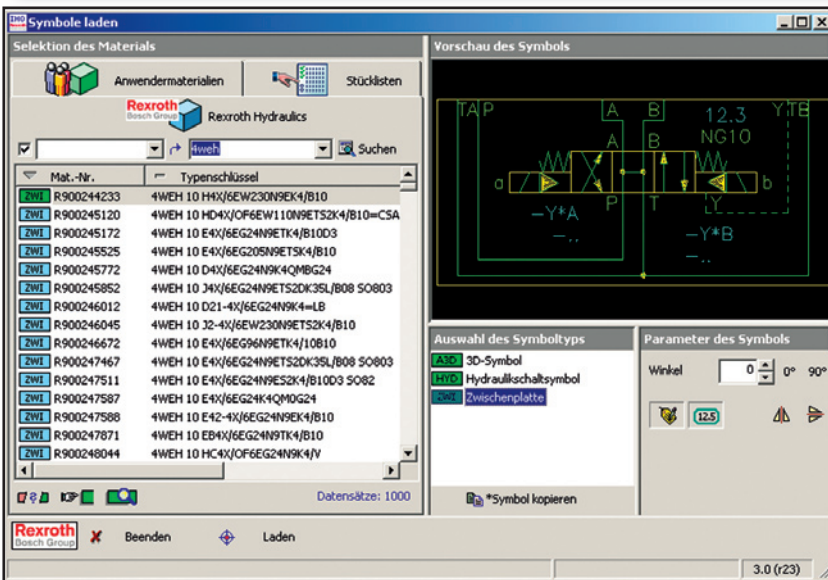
Symbole laden

Selektion des Materials

Anwendermaterialien

Stücklisten

Rexroth Bosch Group

Rexroth Hydraulics

4weh

Suchen

| | Mat.-Nr. | Typenschlüssel |
|---|---|---|
| ZWI | R900244233 | 4WEH 10 H4X/6EW230N9EK4/B10 |
| ZWI | R900245120 | 4WEH 10 HD4X/OF6EW110N9ETS2K4/B10=CSA |
| ZWI | R900245172 | 4WEH 10 E4X/6EG24N9ETK4/B10D3 |
| ZWI | R900245525 | 4WEH 10 E4X/6EG205N9ETSK4/B10 |
| ZWI | R900245772 | 4WEH 10 D4X/6EG24N9K4QMBG24 |
| ZWI | R900245852 | 4WEH 10 J4X/6EG24N9ETS2DK3SL/B08 SO803 |
| ZWI | R900246012 | 4WEH 10 D21-4X/6EG24N9K4=LB |
| ZWI | R900246045 | 4WEH 10 J2-4X/6EW230N9ETS2K4/B10 |
| ZWI | R900246672 | 4WEH 10 E4X/6EG96N9ETK4/10B10 |
| ZWI | R900247467 | 4WEH 10 E4X/6EG24N9ETS2DK3SL/B08 SO803 |
| ZWI | R900247511 | 4WEH 10 E4X/6EG24N9ES2K4/B10D3 SO82 |
| ZWI | R900247587 | 4WEH 10 E4X/6EG24N9K4QM0G24 |
| ZWI | R900247588 | 4WEH 10 E42-4X/6EG24N9EK4/B10 |
| ZWI | R900247871 | 4WEH 10 EB4X/6EG24N9TK4/B10 |
| ZWI | R900248044 | 4WEH 10 HC4X/OF6EG24N9K4/V |

Datensätze: 1000

Vorschau des Symbols

TAP A B 12.3 NG10 YTB

A B

a b

P T Y

–Y*A

–..

–Y*B

–..

Auswahl des Symboltyps

A3D 3D-Symbol

HYD Hydraulikschaltsymbol

ZWI Zwischenplatte

*Symbol kopieren

Parameter des Symbols

Winkel 0 0° 90°

12.5

Rexroth Bosch Group

Beenden

Laden

3.0 (r23)